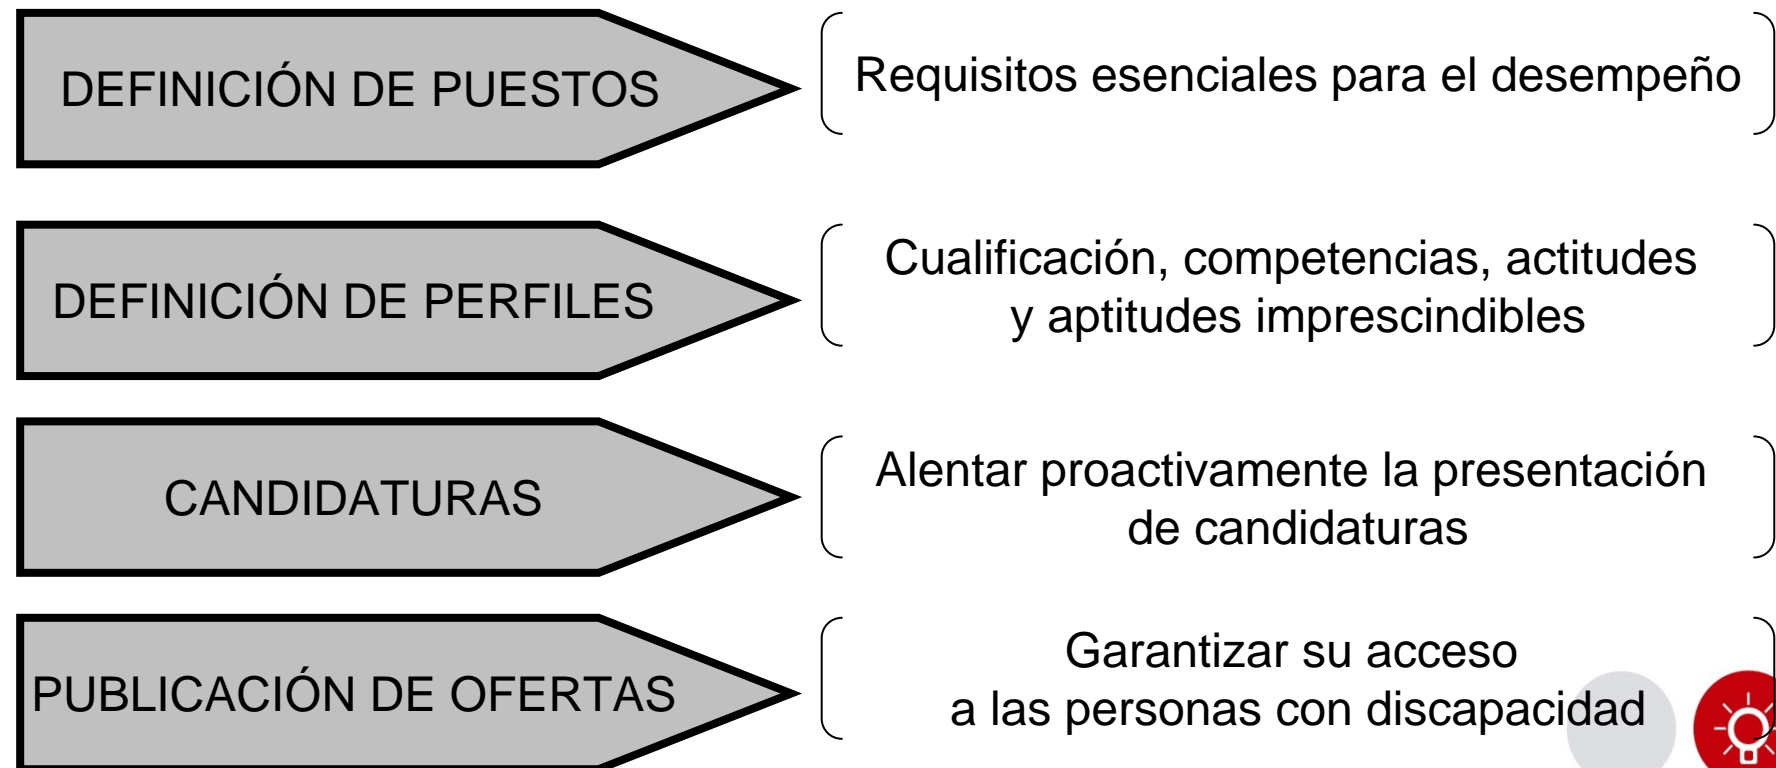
DEFINICIÓN DE PUESTOS

Requisitos esenciales para el desempeño

DEFINICIÓN DE PERFILES

Cualificación, competencias, actitudes y aptitudes imprescindibles

CANDIDATURAS

Alentar proactivamente la presentación de candidaturas

PUBLICACIÓN DE OFERTAS

Garantizar su acceso a las personas con discapacidad